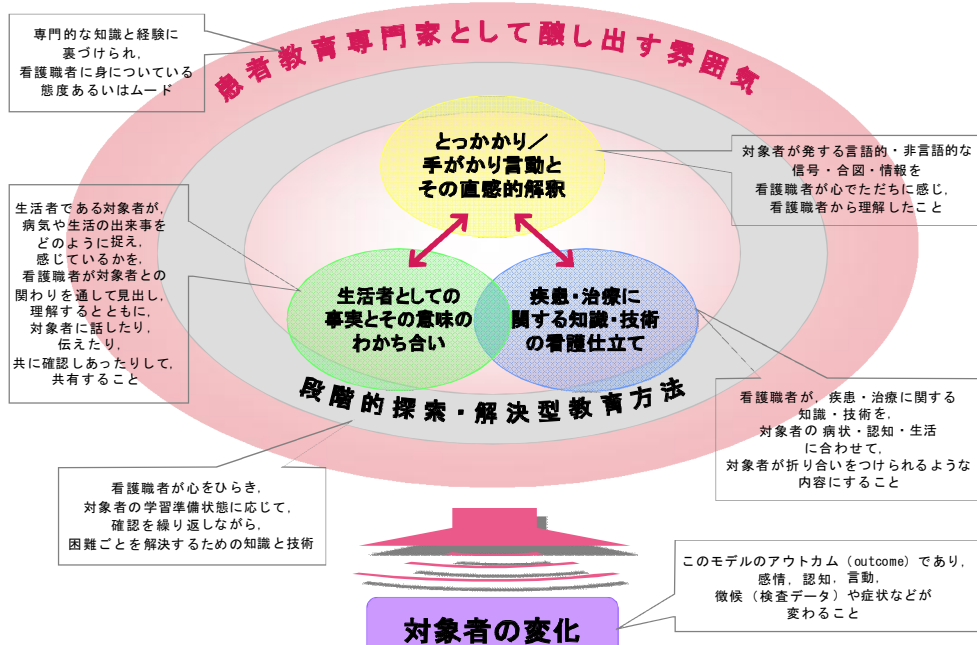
専門的な知識と経験に裏づけられ，看護職者に身についている態度あるいはムード

患者教育専門家として醸し出す雰囲気

とっかかり／手がかり言動とその直感的解釈

対象者が発する言語的・非言語的な信号・合図・情報を看護職者が心でただちに感じ，看護職者から理解したこと

生活者である対象者が，病気や生活の出来事をどのように捉え，感じているかを，看護職者が対象者との関わりを通して見出し，理解するとともに，対象者に話したり，伝えたり，共に確認しあったりして，共有すること

生活者としての事実とその意味のわかち合い

疾患・治療に関する知識・技術の看護仕立て

段階的探索・解決型教育方法

看護職者が，疾患・治療に関する知識・技術を，対象者の病状・認知・生活に合わせて，対象者が折り合いをつけられるような内容にすること

看護職者が心をひらき，対象者の学習準備状態に応じて，確認を繰り返しながら，困難ごとを解決するための知識と技術

このモデルのアウトカム（outcome）であり，感情，認知，言動，徴候（検査データ）や症状などが変わること

対象者の変化